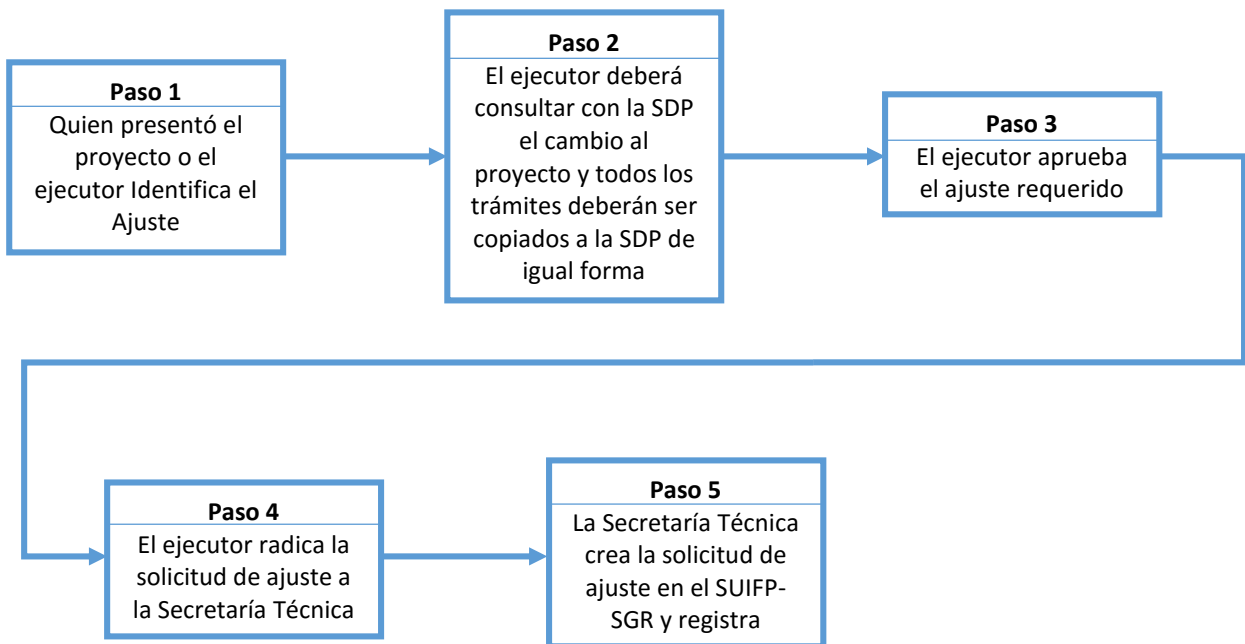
Paso 1
Quien presentó el proyecto o el ejecutor Identifica el Ajuste

Paso 2
El ejecutor deberá consultar con la SDP el cambio al proyecto y todos los trámites deberán ser copiados a la SDP de igual forma

Paso 3
El ejecutor aprueba el ajuste requerido

Paso 4
El ejecutor radica la solicitud de ajuste a la Secretaría Técnica

Paso 5
La Secretaría Técnica crea la solicitud de ajuste en el SUIFP-SGR y registra